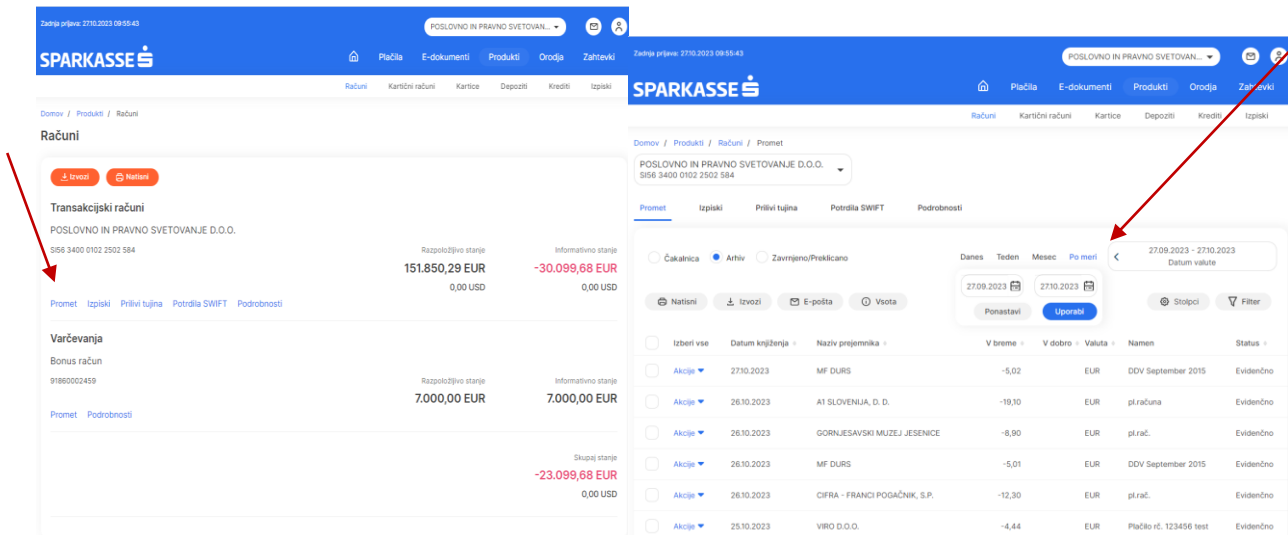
Zadnja prijava: 27.10.2023 09:55:43

POSLOVNO IN PRAVNO SVETOVAN...

SPARKASSE

Plačila E-dokumenti Produkti Orodja Zahtevki

Računi Kartični računi Kartice Depoziti Krediti Izpiski

Domov / Produkti / Računi

Računi

Izvozi Natisni

Transakcijski računi

POSLOVNO IN PRAVNO SVETOVANJE D.O.O.

SI56 3400 0102 2502 584

Razpoložljivo stanje
151.850,29 EUR
0,00 USD

Informativno stanje
-30.099,68 EUR
0,00 USD

Promet Izpiski Prilivi tujina Potrdila SWIFT Podrobnosti

Varčevanja

Bonus račun

91860002459

Razpoložljivo stanje
7.000,00 EUR

Informativno stanje
7.000,00 EUR

Promet Podrobnosti

Skupaj stanje
-23.099,68 EUR
0,00 USD

Zadnja prijava: 27.10.2023 09:55:43

POSLOVNO IN PRAVNO SVETOVAN...

SPARKASSE

Plačila E-dokumenti Produkti Orodja Zahtevki

Računi Kartični računi Kartice Depoziti Krediti Izpiski

Domov / Produkti / Računi / Promet

POSLOVNO IN PRAVNO SVETOVANJE D.O.O.
SI56 3400 0102 2502 584

Promet Izpiski Prilivi tujina Potrdila SWIFT Podrobnosti

Čakalnica Arhiv Zavrnjeno/Preklicano

Danes Teden Mesec Po meri

27.09.2023 - 27.10.2023
Datum valute

27.09.2023 27.10.2023

Ponastavi Uporabi

Natisni Izvozi E-pošta Vsota

Stolpci Filter

| Izberi vse | Datum knjiženja | Naziv prejemnika | V breme | V dobro | Valuta | Namen | Status |
|---|---|---|---|---|---|---|---|
| Akcije | 27.10.2023 | MF DURS | -5,02 | | EUR | DDV September 2015 | Evidenčno |
| Akcije | 26.10.2023 | A1 SLOVENIJA, D. D. | -19,10 | | EUR | pl.računa | Evidenčno |
| Akcije | 26.10.2023 | GORNJESAVSKI MUZEJ JESENICE | -8,90 | | EUR | pl.rač. | Evidenčno |
| Akcije | 26.10.2023 | MF DURS | -5,01 | | EUR | DDV September 2015 | Evidenčno |
| Akcije | 26.10.2023 | CIFRA - FRANCI POGAČNIK, S.P. | -12,30 | | EUR | pl.rač. | Evidenčno |
| Akcije | 25.10.2023 | VIRO D.O.O. | -4,44 | | EUR | Plačilo rč. 123456 test | Evidenčno |